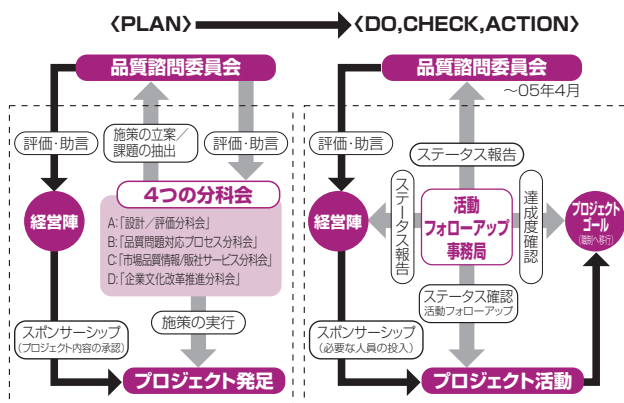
〈PLAN〉

〈DO,CHECK,ACTION〉

品質諮問委員会

評価・助言

施策の立案／課題の抽出

評価・助言

経営陣

4つの分科会

A:「設計／評価分科会」
B:「品質問題対応プロセス分科会」
C:「市場品質情報／販社サービス分科会」
D:「企業文化改革推進分科会」

施策の実行

スポンサーシップ
（プロジェクト内容の承認）

プロジェクト発足

品質諮問委員会

～05年4月

評価・助言

ステータス報告

ステータス報告

活動フォローアップ事務局

達成度確認

プロジェクトゴール
（職務へ移行）

経営陣

ステータス確認
活動フォローアップ

スポンサーシップ
（必要な人員の投入）

プロジェクト活動